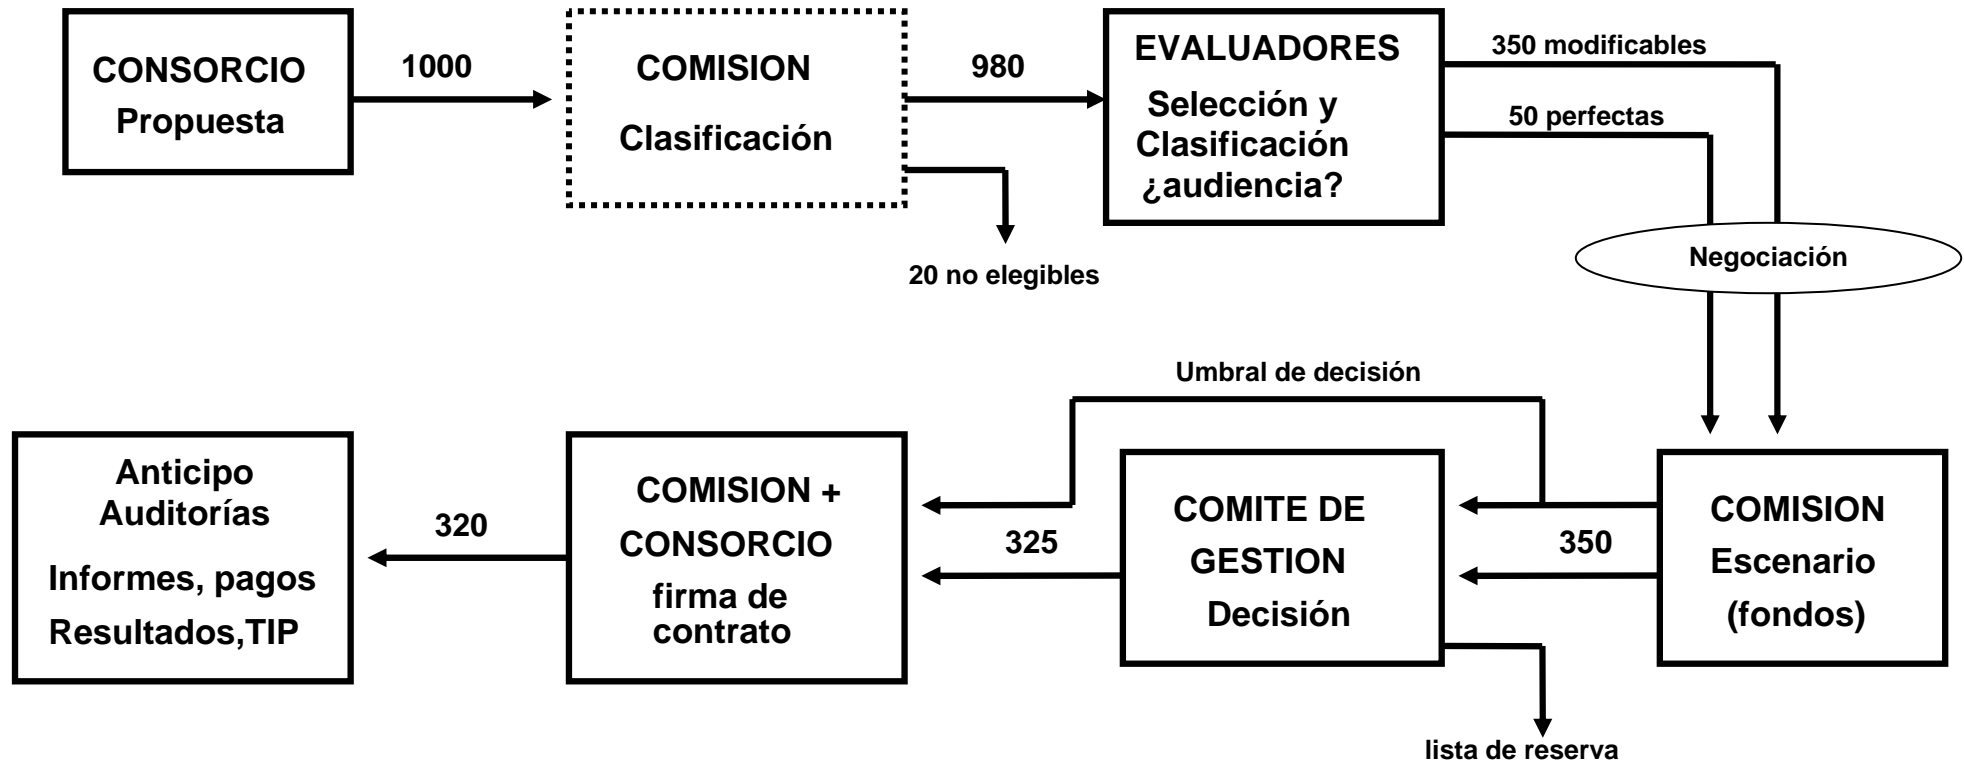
CONSORCIO
Propuesta

1000

COMISION
Clasificación

980

20 no elegibles

EVALUADORES
Selección y Clasificación
¿audiencia?

350 modificables

50 perfectas

Negociación

Umbral de decisión

COMISION
Escenario
(fondos)

350

COMITE DE GESTION
Decisión

lista de reserva

325

COMISION +
CONSORCIO
firma de contrato

320

Anticipo
Auditorías
Informes, pagos
Resultados,TIP